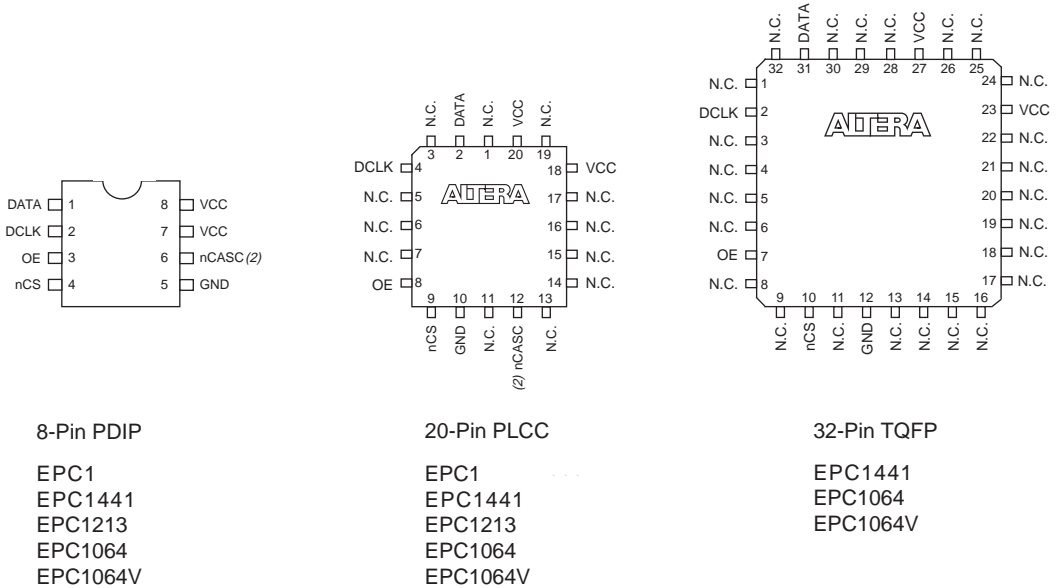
DATA 1
DCLK 2
OE 3
nCS 4
8 VCC
7 VCC
6 nCASC (2)
5 GND

N.C. DATA N.C. VCC N.C.
3 2 1 20 19
DCLK 4
N.C. 5
N.C. 6
N.C. 7
OE 8
18 VCC
17 N.C.
16 N.C.
15 N.C.
14 N.C.
ALTERA
9 10 11 12 13
nCS GND N.C. (2) nCASC N.C.

N.C. DATA N.C. N.C. N.C. VCC N.C. N.C.
32 31 30 29 28 27 26 25
N.C. 1
DCLK 2
N.C. 3
N.C. 4
N.C. 5
N.C. 6
OE 7
N.C. 8
24 N.C.
23 VCC
22 N.C.
21 N.C.
20 N.C.
19 N.C.
18 N.C.
17 N.C.
ALTERA
9 10 11 12 13 14 15 16
N.C. nCS N.C. GND N.C. N.C. N.C. N.C.

8-Pin PDIP

EPC1
EPC1441
EPC1213
EPC1064
EPC1064V

20-Pin PLCC

EPC1
EPC1441
EPC1213
EPC1064
EPC1064V

32-Pin TQFP

EPC1441
EPC1064
EPC1064V